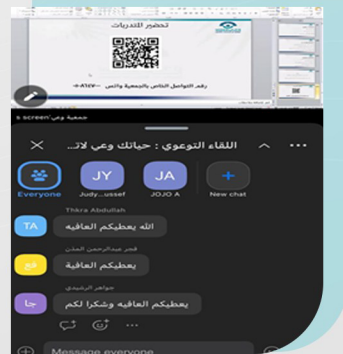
تحضير التدريبات

رقم التواصل الخاص بالجمعية والتي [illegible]

s screen

جمعية وعي

اللقاء التوعوي : حياتك وعي لات...

Everyone

JY
Judy...ussef

JA
JOJO A

+
New chat

Thkra Abdullah
TA
الله يعطيكم العافيه

قمر عبدالرحمن المدني
يعطيكم العافية

جواهر الرشيدي
جا
يعطيكم العافيه وشكرا لكم

Message everyone